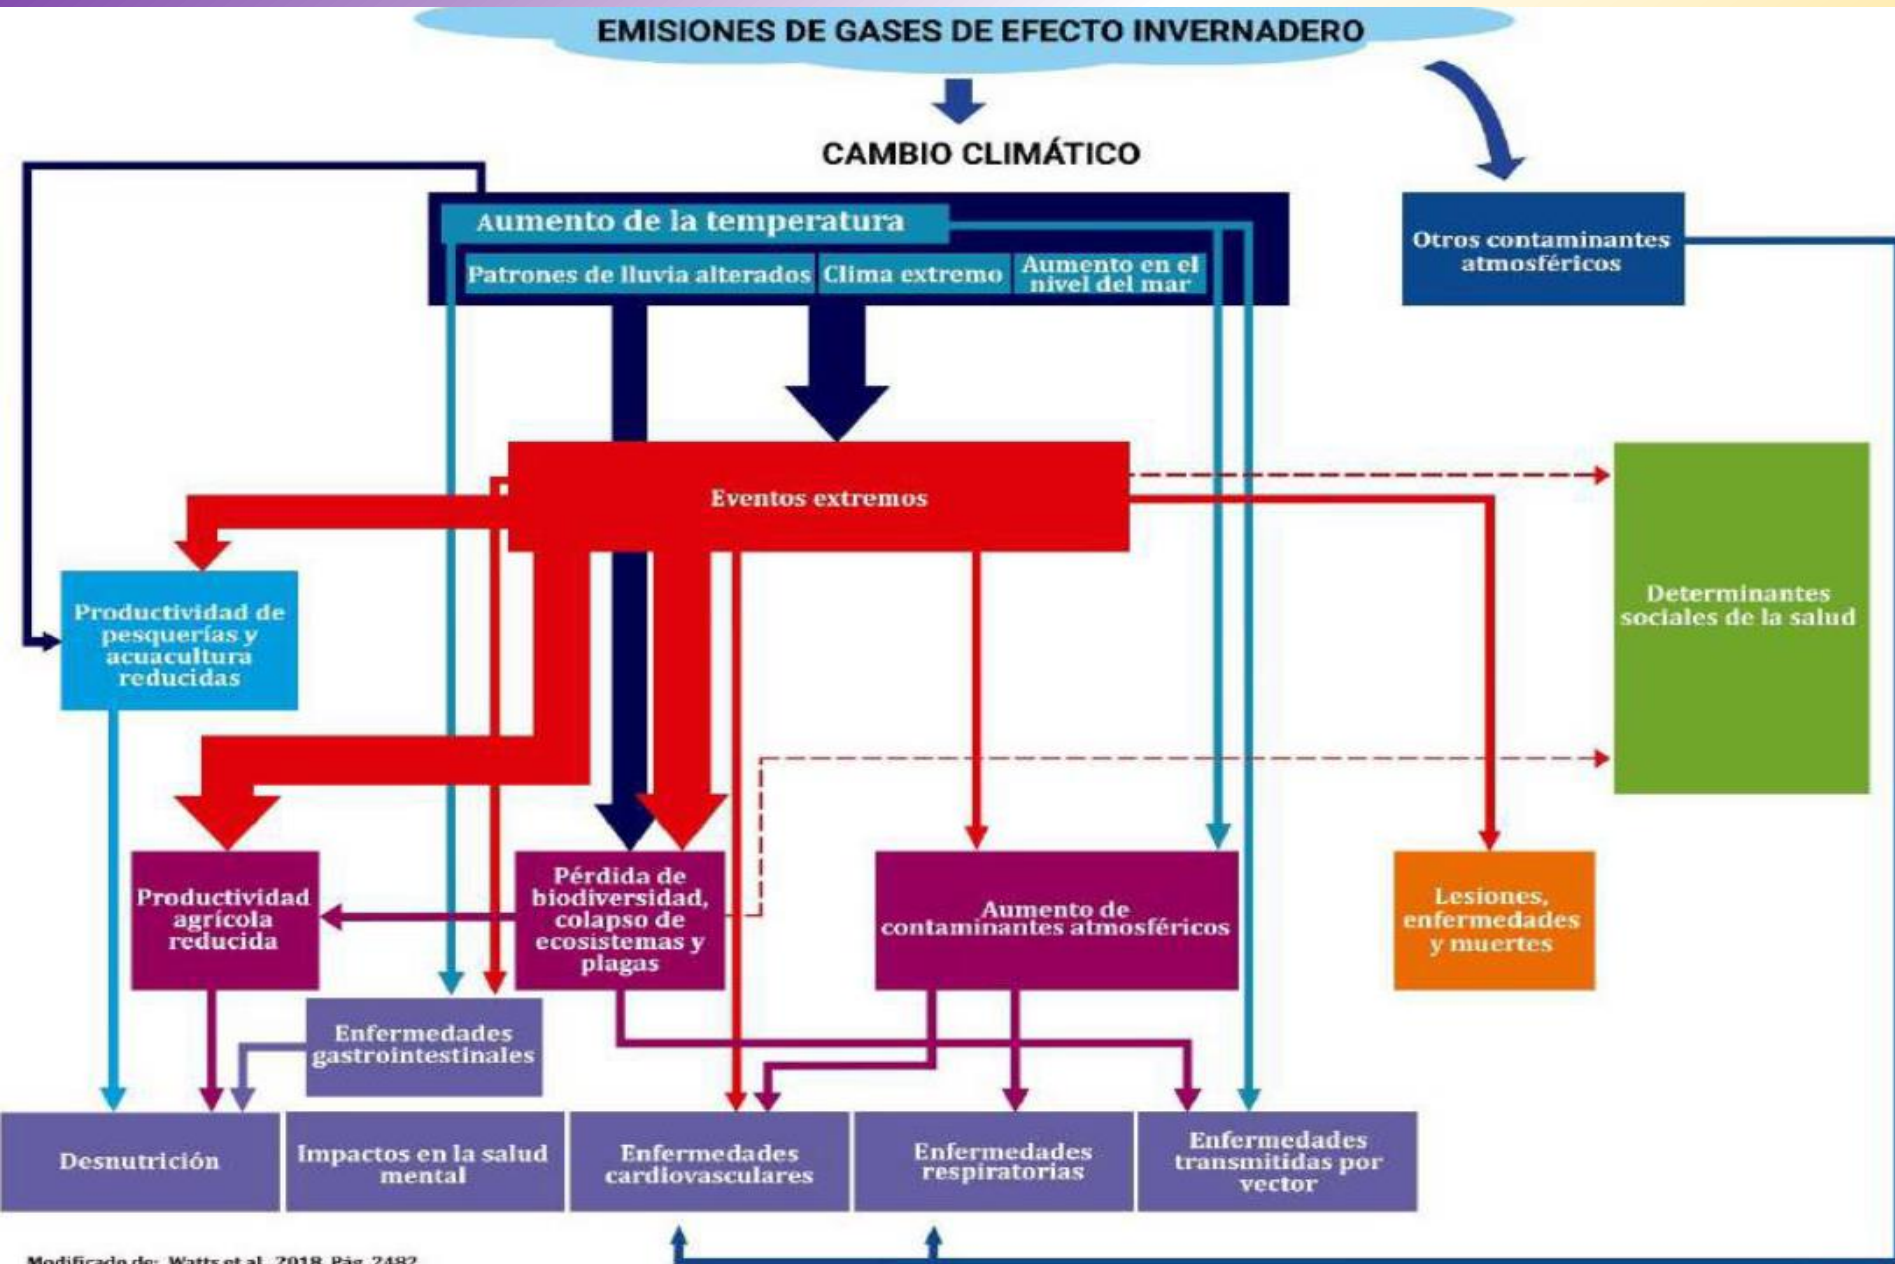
EMISIONES DE GASES DE EFECTO INVERNADERO

CAMBIO CLIMÁTICO

Aumento de la temperatura

Patrones de lluvia alterados

Clima extremo

Aumento en el nivel del mar

Otros contaminantes atmosféricos

Eventos extremos

Determinantes sociales de la salud

Productividad de pesquerías y acuacultura reducidas

Productividad agrícola reducida

Pérdida de biodiversidad, colapso de ecosistemas y plagas

Aumento de contaminantes atmosféricos

Lesiones, enfermedades y muertes

Enfermedades gastrointestinales

Desnutrición

Impactos en la salud mental

Enfermedades cardiovasculares

Enfermedades respiratorias

Enfermedades transmitidas por vector

Modificado de: Watts et al. 2018. Pág. 2482